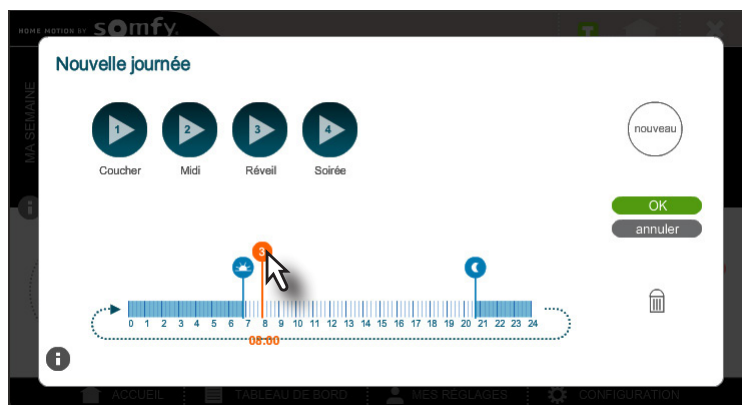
HOME MOTION BY somfy

MA SEMAINE

Nouvelle journée

1
Coucher

2
Midi

3
Réveil

4
Soirée

nouveau

OK

annuler

3

0 1 2 3 4 5 6 7 8 9 10 11 12 13 14 15 16 17 18 19 20 21 22 23 24

08:00

ACCUEIL TABLEAU DE BORD MES RÉGLAGES CONFIGURATION